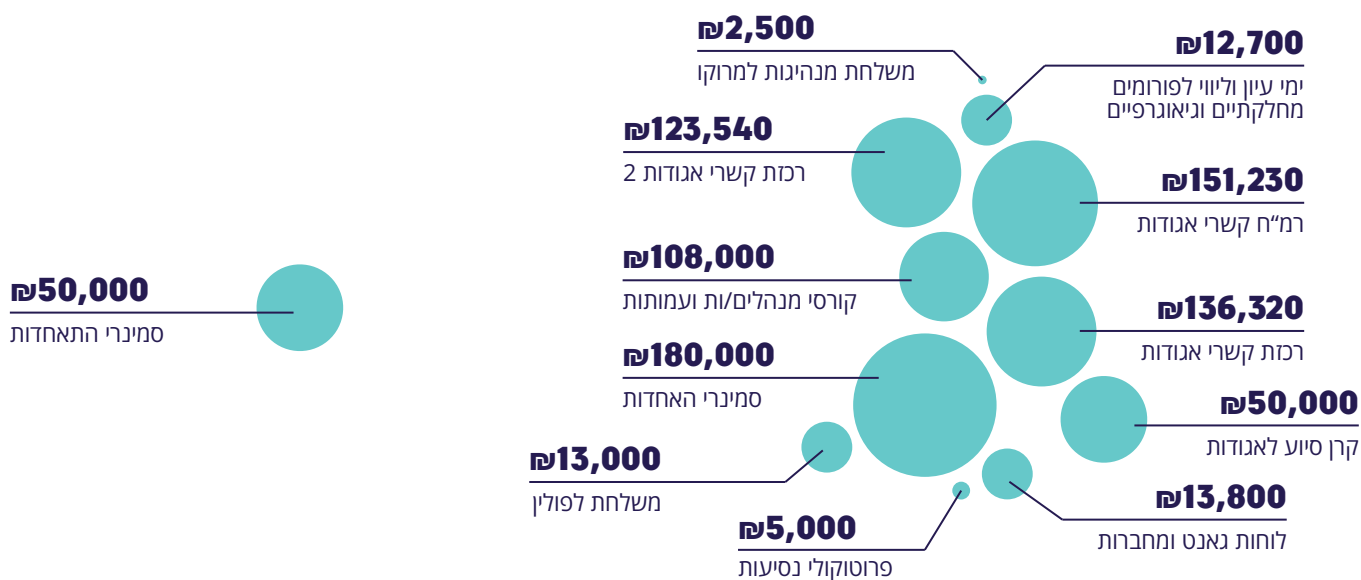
₪2,500
משלחת מנהיגות למרוקו

₪12,700
ימי עיון וליווי לפורומים מחלקתיים וגיאוגרפיים

₪123,540
רכזת קשרי אגודות 2

₪151,230
רמ"ח קשרי אגודות

₪50,000
סמינרי התאחדות

₪108,000
קורסי מנהלים/ות ועמותות

₪136,320
רכזת קשרי אגודות

₪180,000
סמינרי האחדות

₪50,000
קרן סיוע לאגודות

₪13,000
משלחת לפולין

₪13,800
לוחות גאנט ומחברות

₪5,000
פרוטוקולי נסיעות